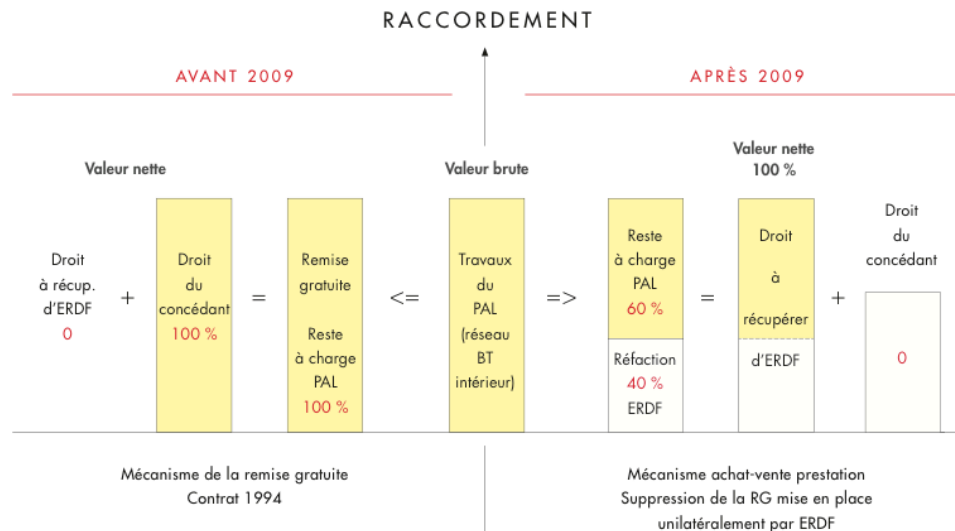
RACCORDEMENT

AVANT 2009

APRÈS 2009

Valeur nette

Valeur brute

Valeur nette
100 %

Droit
à récup.
d'ERDF
0

+

Droit
du
concédant
100 %

=

Remise
gratuite

Reste
à charge
PAL
100 %

<=

Travaux
du
PAL
(réseau
BT
intérieur)

=>

Reste
à charge
PAL
60 %

Réfaction
40 %
ERDF

=

Droit
à
récupérer
d'ERDF

+

Droit
du
concédant

0

Mécanisme de la remise gratuite
Contrat 1994

Mécanisme achat-vente prestation
Suppression de la RG mise en place
unilatéralement par ERDF